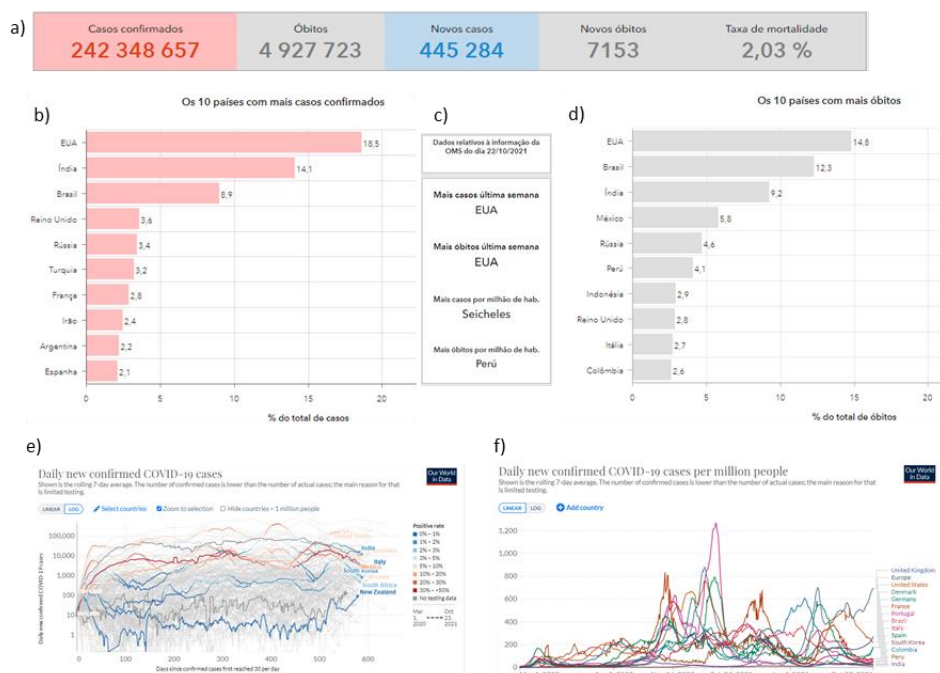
a)

| Casos confirmados | Óbitos | Novos casos | Novos óbitos | Taxa de mortalidade |
|---|---|---|---|---|
| 242 348 657 | 4 927 723 | 445 284 | 7153 | 2,03 % |

b)

Os 10 países com mais casos confirmados

EUA 18,5
Índia 14,1
Brasil 8,9
Reino Unido 3,6
Rússia 3,4
Turquia 3,2
França 2,8
Irão 2,4
Argentina 2,2
Espanha 2,1

0 5 10 15 20

% do total de casos

c)

Dados relativos à informação da OMS do dia 22/10/2021

Mais casos última semana
EUA

Mais óbitos última semana
EUA

Mais casos por milhão de hab.
Seicheles

Mais óbitos por milhão de hab.
Perú

d)

Os 10 países com mais óbitos

EUA 14,8
Brasil 12,3
Índia 9,2
México 5,8
Rússia 4,6
Perú 4,1
Indonésia 2,9
Reino Unido 2,8
Itália 2,7
Colômbia 2,6

0 5 10 15 20

% do total de óbitos

e)

Daily new confirmed COVID-19 cases
Shown is the rolling 7-day average. The number of confirmed cases is lower than the number of actual cases; the main reason for that is limited testing.

Our World in Data

LINEAR LOG Select countries Zoom to selection Hide countries < 1 million people

100,000
10,000
1,000
100
10
1

Daily new confirmed COVID-19 cases

India
Italy
South Korea
South Africa
New Zealand

Positive rate
0% – 1%
1% – 2%
2% – 3%
3% – 5%
5% – 10%
10% – 20%
20% – 30%
30% – 50%
No testing data

Mar 1, 2020
Oct 21, 2021

0 100 200 300 400 500 600
Days since confirmed cases first reached 30 per day

f)

Daily new confirmed COVID-19 cases per million people
Shown is the rolling 7-day average. The number of confirmed cases is lower than the number of actual cases; the main reason for that is limited testing.

Our World in Data

LINEAR LOG Add country

1,200
1,000
800
600
400
200
0

United Kingdom
Europe
United States
Denmark
Germany
France
Portugal
Brazil
Italy
Spain
South Korea
Colombia
Peru
India